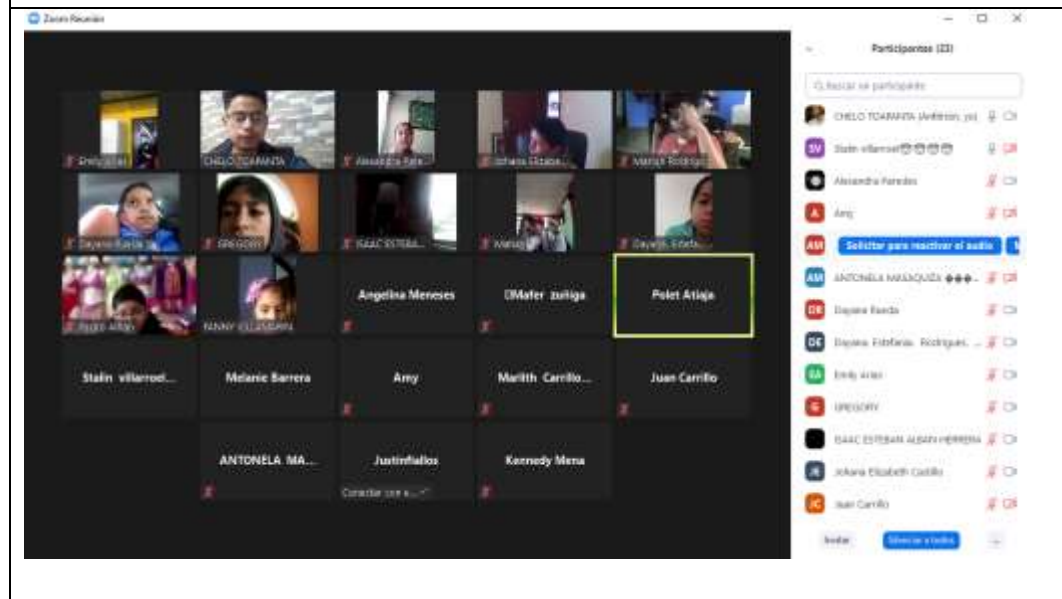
Zoom Reunión

Emily Arias
CHELO TOAPANTA
Alexandra Pare...
Johana Elizabe...
Marilyn Rodrig...
Dayana Rueda
GREGORY
ISAAC ESTEBA...
Mateo
Dayana Esteba...
Poleth Arias
NANNY VILLAMARIN
Angelina Meneses
DMafer zuñiga
Polet Atiaja
Stalin villarroel...
Melanie Barrera
Amy
Marilth Carrillo...
Juan Carrillo
ANTONELA MA...
Justinfiallos
Conectar con a...
Kennedy Mena

Participantes (23)

Q Buscar un participante

CHELO TOAPANTA (Anfitrión, yo)
SV Stalin villarroel
Alexandra Paredes
A Amy
AM Solicitar para reactivar el audio
AM ANTONELA MASAQUIZA
DR Dayana Rueda
DE Dayana Estefania Rodriguez...
EA Emily Arias
G GREGORY
ISAAC ESTEBAN ALBAN HERRERA
JE Johana Elizabeth Castillo
JC Juan Carrillo

Invitar
Silenciar a todos
...